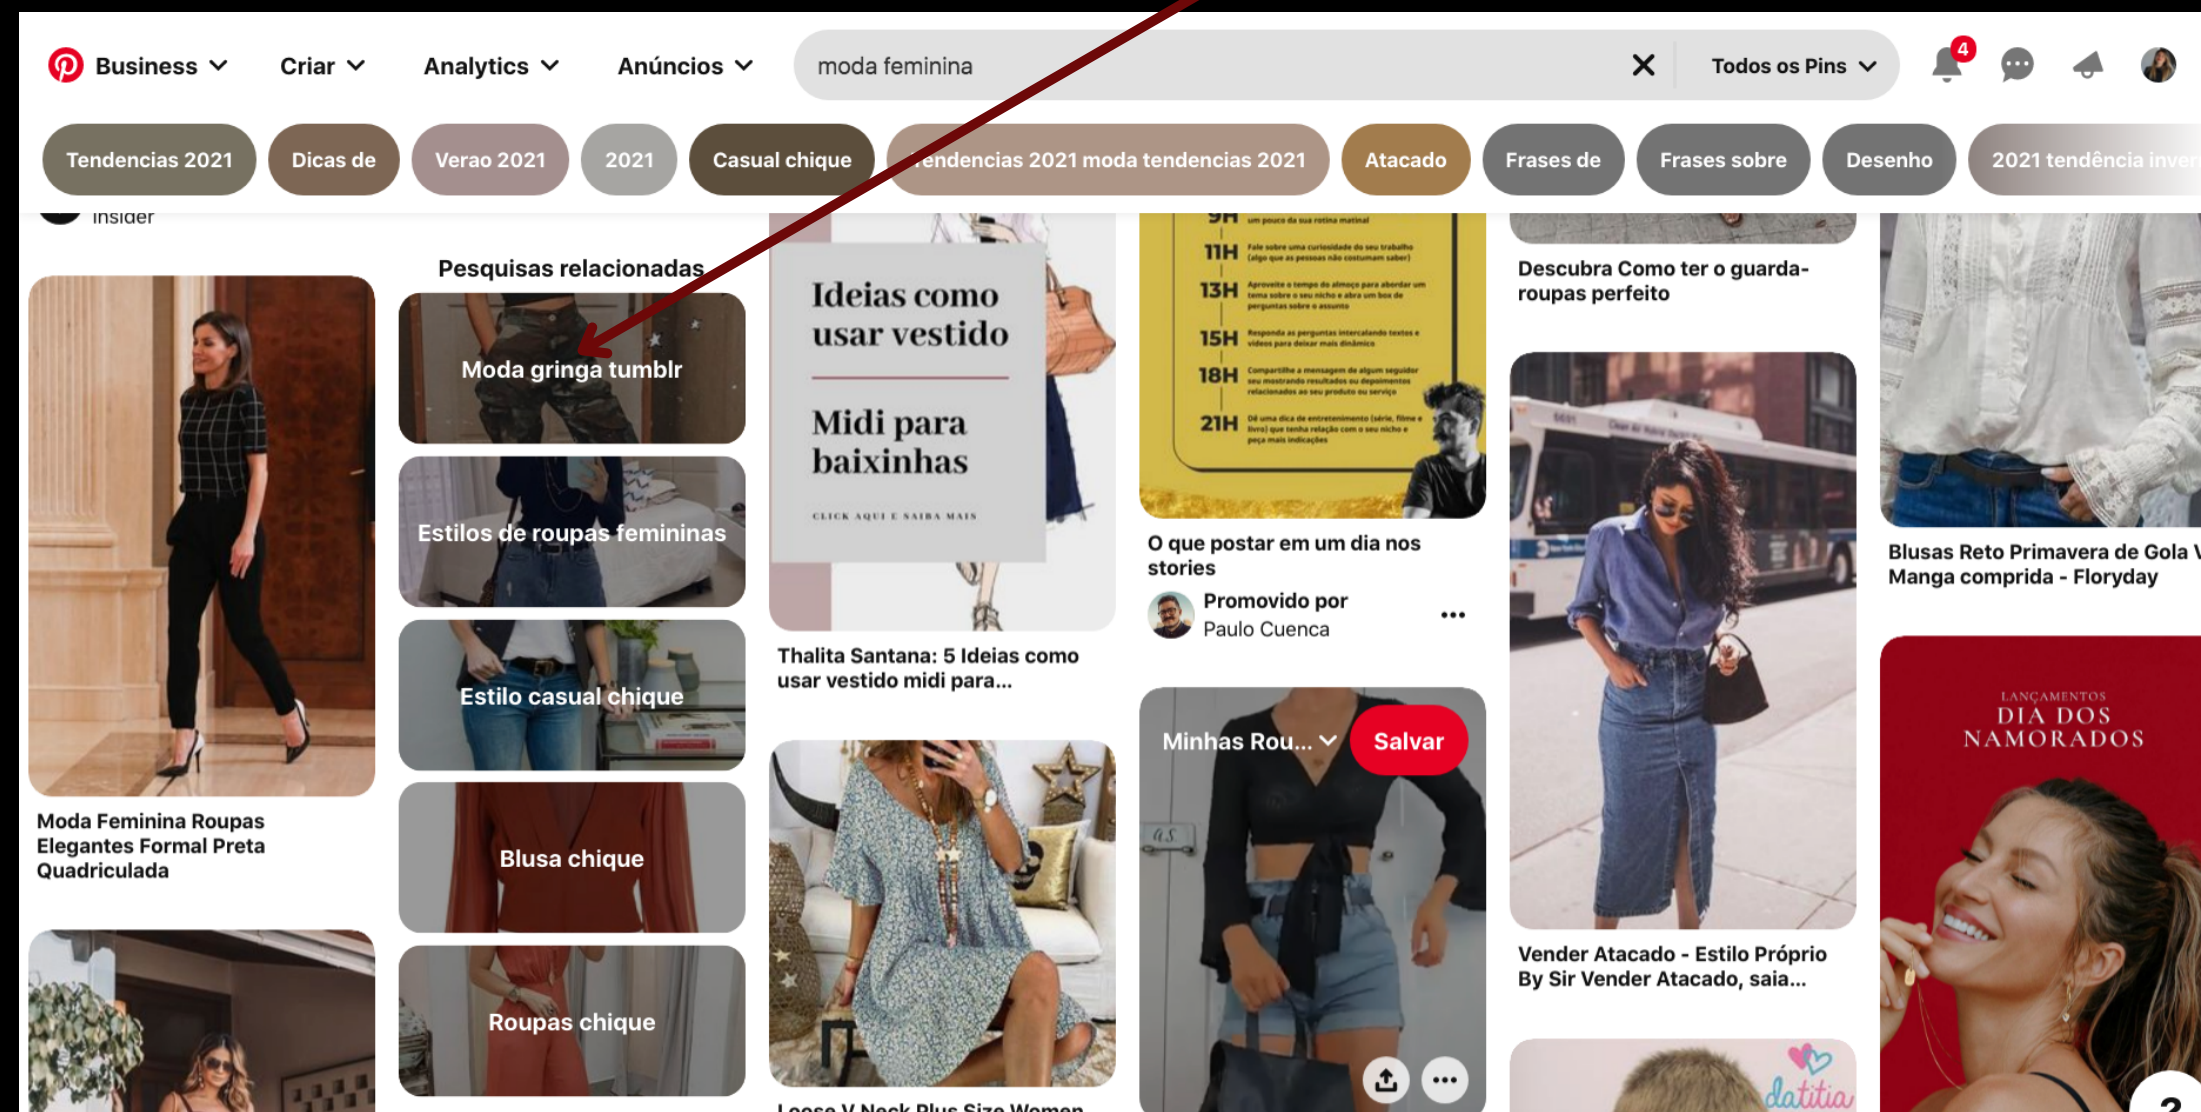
Business Criar Analytics Anúncios

moda feminina

Todos os Pins

4

Tendencias 2021 Dicas de Verao 2021 2021 Casual chique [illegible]endencias 2021 moda tendencias 2021 Atacado Frases de Frases sobre Desenho 2021 tendência inver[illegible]

Insider

Moda Feminina Roupas Elegantes Formal Preta Quadriculada

Pesquisas relacionadas

Moda gringa tumblr

Estilos de roupas femininas

Estilo casual chique

Blusa chique

Roupas chique

Ideias como usar vestido

Midi para baixinhas

CLICK AQUI E SAIBA MAIS

Thalita Santana: 5 Ideias como usar vestido midi para...

Loose V Neck Plus Size Women

9H 11H 13H 15H 18H 21H

O que postar em um dia nos stories

Promovido por Paulo Cuenca

Minhas Rou... Salvar

Descubra Como ter o guarda-roupas perfeito

Vender Atacado - Estilo Próprio By Sir Vender Atacado, saia...

datitia

Blusas Reto Primavera de Gola V Manga comprida - Floryday

LANÇAMENTOS DIA DOS NAMORADOS